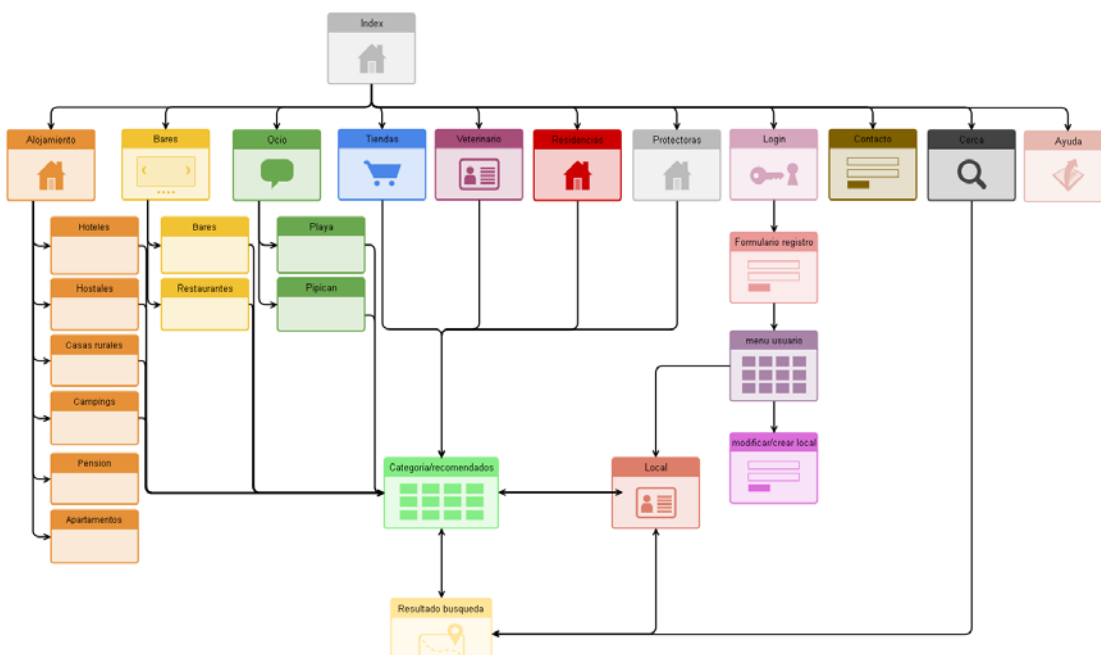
Index

Alojamiento

Bares

Ocio

Tiendas

Veterinario

Residencias

Protectoras

Login

Contacto

Cerca

Ayuda

Hoteles

Hostales

Casas rurales

Campings

Pension

Apartamentos

Bares

Restaurantes

Playa

Pipican

Formulario registro

menu usuario

modificar/crear local

Categoria/recomendados

Local

Resultado busqueda